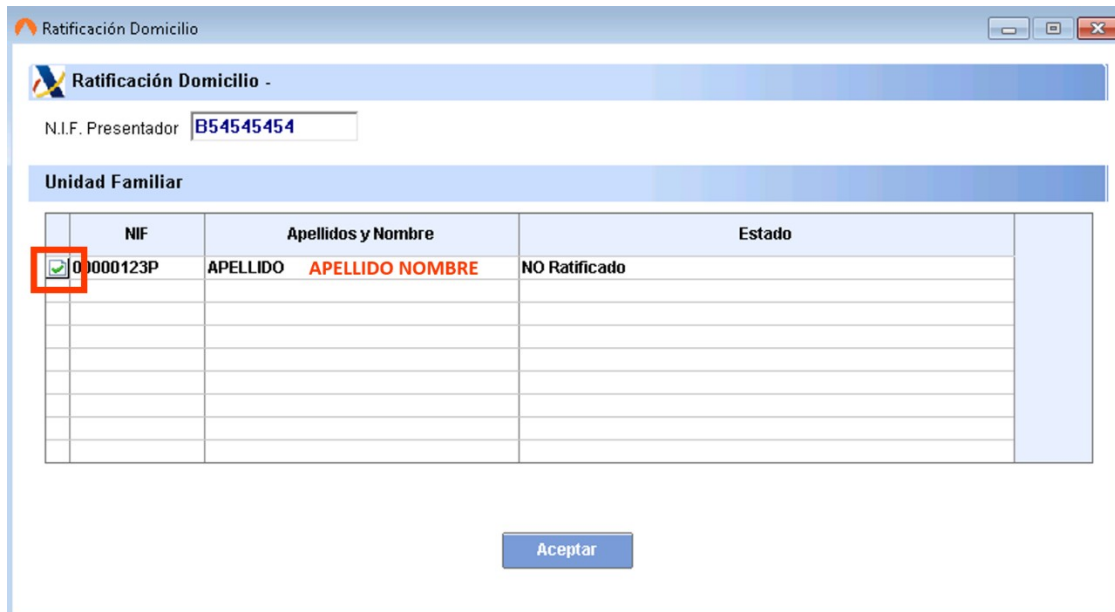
Ratificación Domicilio

Ratificación Domicilio -

N.I.F. Presentador B54545454

Unidad Familiar

| | NIF | Apellidos y Nombre | Estado |
|---|---|---|---|
| ☑ | 00000123P | APELLIDO APELLIDO NOMBRE | NO Ratificado |
| | | | |
| | | | |
| | | | |
| | | | |
| | | | |
| | | | |
| | | | |
| | | | |

Aceptar